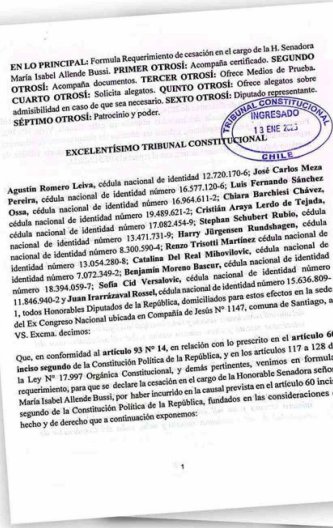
EN LO PRINCIPAL: Formula Requerimiento de cesación en el cargo de la H. Senadora María Isabel Allende Bussi. PRIMER OTROSÍ: Acompaña certificado. SEGUNDO OTROSÍ: Acompaña documentos. TERCER OTROSÍ: Ofrece Medios de Prueba. CUARTO OTROSÍ: Solicita alegatos. QUINTO OTROSÍ: Ofrece alegatos sobre admisibilidad en caso de que sea necesario. SEXTO OTROSÍ: Diputado representante. SÉPTIMO OTROSÍ: Patrocinio y poder.

TRIBUNAL CONSTITUCIONAL
INGRESADO
13 ENE 2025
CHILE

EXCELENTÍSIMO TRIBUNAL CONSTITUCIONAL

Agustín Romero Leiva, cédula nacional de identidad 12.720.170-6; José Carlos Meza Pereira, cédula nacional de identidad número 16.577.120-6; Luis Fernando Sánchez Ossa, cédula nacional de identidad número 16.964.611-2; Chiara Barchiesi Chávez, cédula nacional de identidad número 19.489.621-2; Cristián Araya Lerdo de Tejada, cédula nacional de identidad número 17.082.454-9; Stephan Schubert Rubio, cédula nacional de identidad número 13.471.731-9; Harry Jürgensen Rundshagen, cédula nacional de identidad número 8.300.590-4; Renzo Trisotti Martínez cédula nacional de identidad número 13.054.280-8; Catalina Del Real Mihovilovic, cédula nacional de identidad número 7.072.349-2; Benjamín Moreno Bascur, cédula nacional de identidad número 18.394.059-7; Sofía Cid Versalovic, cédula nacional de identidad número 15.636.809-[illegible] 11.846.940-2 y Juan Irarrázaval Rossel, cédula nacional de identidad número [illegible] 1, todos Honorables Diputados de la República, domiciliados para estos efectos en la sede del Ex Congreso Nacional ubicada en Compañía de Jesús Nº 1147, comuna de Santiago, a VS. Excma. decimos:

Que, en conformidad al artículo 93 Nº 14, en relación con lo prescrito en el artículo 60 inciso segundo de la Constitución Política de la República, y en los artículos 117 a 128 de la Ley Nº 17.997 Orgánica Constitucional, y demás pertinentes, venimos en formular requerimiento, para que se declare la cesación en el cargo de la Honorable Senadora señora María Isabel Allende Bussi, por haber incurrido en la causal prevista en el artículo 60 inciso segundo de la Constitución Política de la República, fundados en las consideraciones de hecho y de derecho que a continuación exponemos:

1